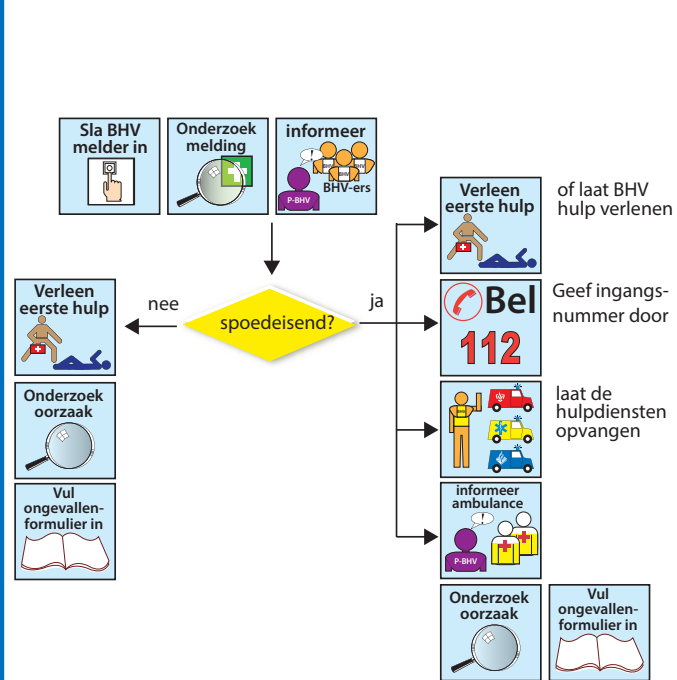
Sla BHV melder in

Onderzoek melding

informeer

P-BHV

BHV-ers

spoedeisend?

nee

ja

Verleen eerste hulp

Onderzoek oorzaak

Vul ongevallen-formulier in

Verleen eerste hulp

of laat BHV hulp verlenen

Bel 112

Geef ingangs-nummer door

laat de hulpdiensten opvangen

informeer ambulance

P-BHV

Onderzoek oorzaak

Vul ongevallen-formulier in